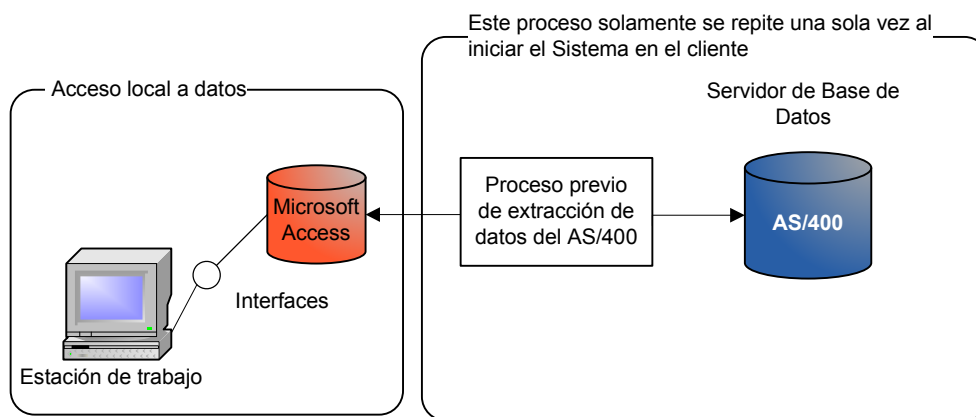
Este proceso solamente se repite una sola vez al iniciar el Sistema en el cliente

Acceso local a datos

Servidor de Base de Datos

Microsoft Access

Proceso previo de extracción de datos del AS/400

AS/400

Interfaces

Estación de trabajo